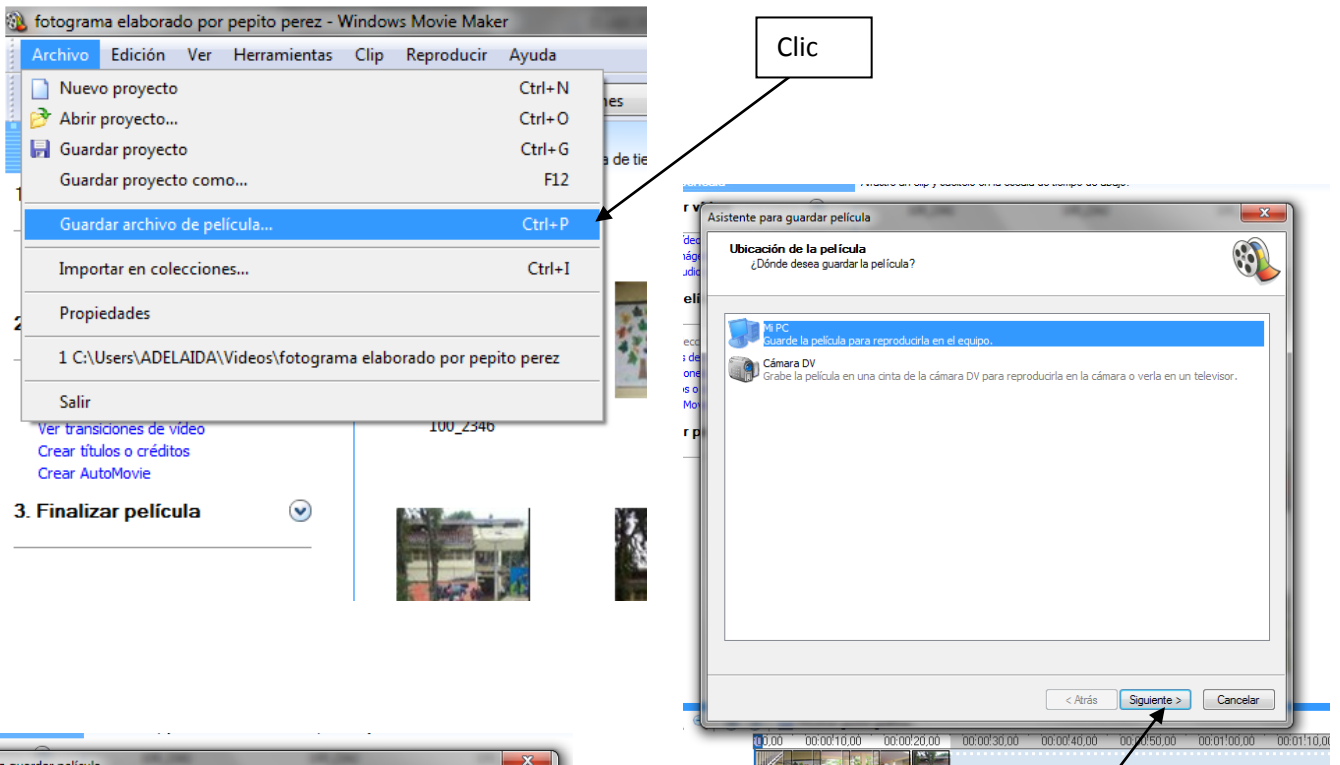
fotograma elaborado por pepito perez - Windows Movie Maker

Archivo Edición Ver Herramientas Clip Reproducir Ayuda

Nuevo proyecto Ctrl+N
Abrir proyecto... Ctrl+O
Guardar proyecto Ctrl+G
Guardar proyecto como... F12
Guardar archivo de película... Ctrl+P
Importar en colecciones... Ctrl+I
Propiedades
1 C:\Users\ADELAIDA\Videos\fotograma elaborado por pepito perez
Salir

Ver transiciones de vídeo
Crear títulos o créditos
Crear AutoMovie
3. Finalizar película

100_2346

Clic

Asistente para guardar película

Ubicación de la película
¿Dónde desea guardar la película?

Mi PC
Guarde la película para reproducirla en el equipo.
Cámara DV
Grabe la película en una cinta de la cámara DV para reproducirla en la cámara o verla en un televisor.

< Atrás Siguiente > Cancelar

0,00 00:00:10,00 00:00:20,00 00:00:30,00 00:00:40,00 00:00:50,00 00:01:00,00 00:01:10,00